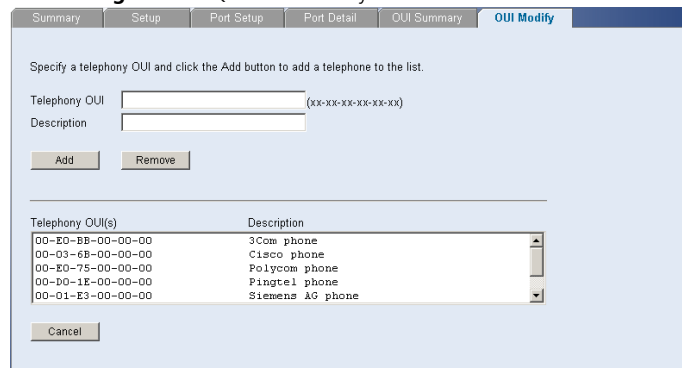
Summary | Setup | Port Setup | Port Detail | OUI Summary | OUI Modify

Specify a telephony OUI and click the Add button to add a telephone to the list.

Telephony OUI (xx-xx-xx-xx-xx-xx)
Description

Add Remove

| Telephony OUI(s) | Description |
|---|---|
| 00-E0-BB-00-00-00 | 3Com phone |
| 00-03-6B-00-00-00 | Cisco phone |
| 00-E0-75-00-00-00 | Polycom phone |
| 00-D0-1E-00-00-00 | Pingtel phone |
| 00-01-E3-00-00-00 | Siemens AG phone |

Cancel